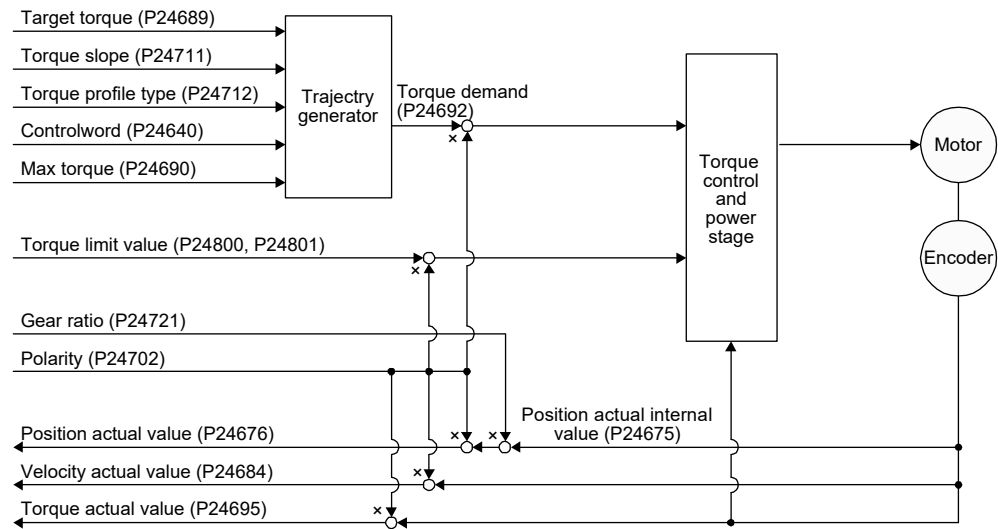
Target torque (P24689)

Torque slope (P24711)

Torque profile type (P24712)

Controlword (P24640)

Max torque (P24690)

Trajectry generator

Torque demand (P24692)

×

Torque control and power stage

Motor

Encoder

Torque limit value (P24800, P24801)

×

Gear ratio (P24721)

Polarity (P24702)

Position actual internal value (P24675)

Position actual value (P24676)

× ×

Velocity actual value (P24684)

×

Torque actual value (P24695)

×